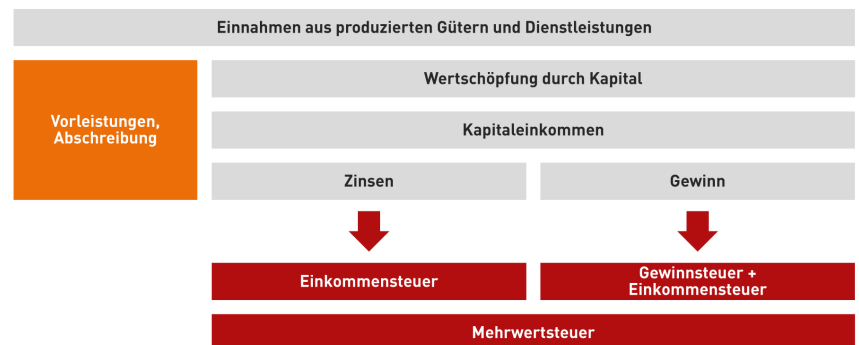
Einnahmen aus produzierten Gütern und Dienstleistungen

Vorleistungen, Abschreibung

Wertschöpfung durch Kapital

Kapitaleinkommen

Zinsen

Gewinn

Einkommensteuer

Gewinnsteuer + Einkommensteuer

Mehrwertsteuer